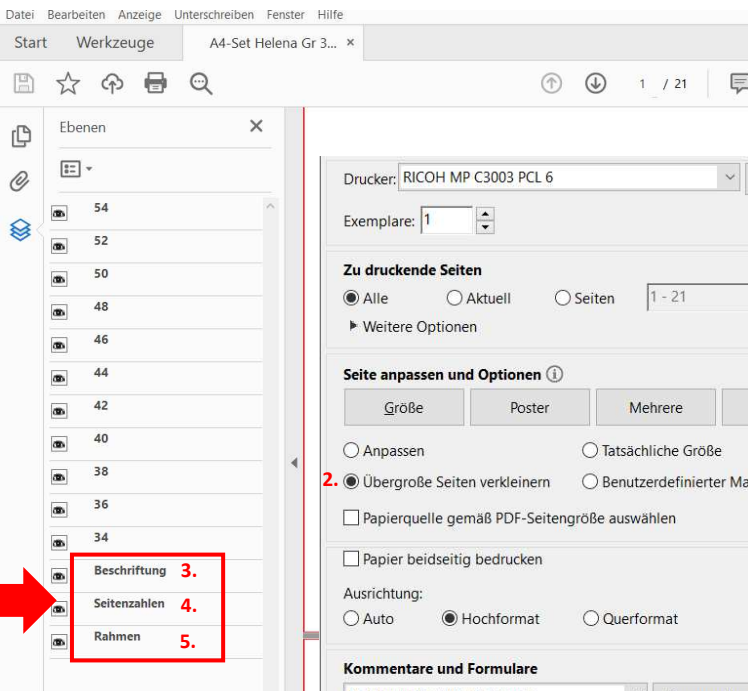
Datei Bearbeiten Anzeige Unterschreiben Fenster Hilfe

Start Werkzeuge A4-Set Helena Gr 3... ×

1 / 21

Ebenen ×

54
52
50
48
46
44
42
40
38
36
34
Beschriftung 3.
Seitenzahlen 4.
Rahmen 5.

Drucker: RICOH MP C3003 PCL 6

Exemplare: 1

Zu druckende Seiten

Alle Aktuell Seiten 1 - 21

Weitere Optionen

Seite anpassen und Optionen

Größe Poster Mehrere

Anpassen Tatsächliche Größe

2. Übergroße Seiten verkleinern Benutzerdefinierter Ma

Papierquelle gemäß PDF-Seitengröße auswählen

Papier beidseitig bedrucken

Ausrichtung:

Auto Hochformat Querformat

Kommentare und Formulare